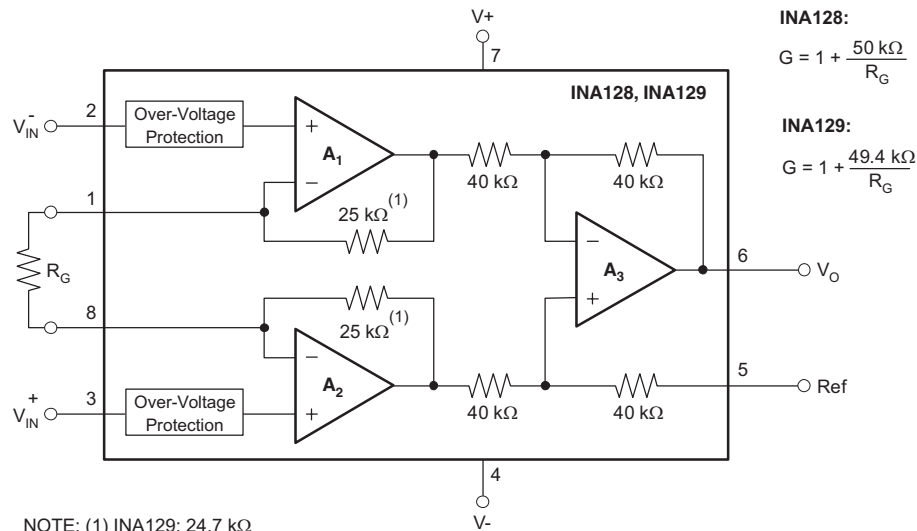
V+
7
INA128:
$G = 1 + \frac{50\ k\Omega}{R_G}$
INA128, INA129
INA129:
$G = 1 + \frac{49.4\ k\Omega}{R_G}$
$V_{IN}^{-}$
2
Over-Voltage Protection
+
$A_1$
−
40 kΩ
40 kΩ
1
$25\ k\Omega^{(1)}$
−
$A_3$
6
$V_O$
+
$R_G$
8
$25\ k\Omega^{(1)}$
−
$A_2$
$V_{IN}^{+}$
3
Over-Voltage Protection
+
40 kΩ
40 kΩ
5
Ref
4
V-
NOTE: (1) INA129: 24.7 kΩ